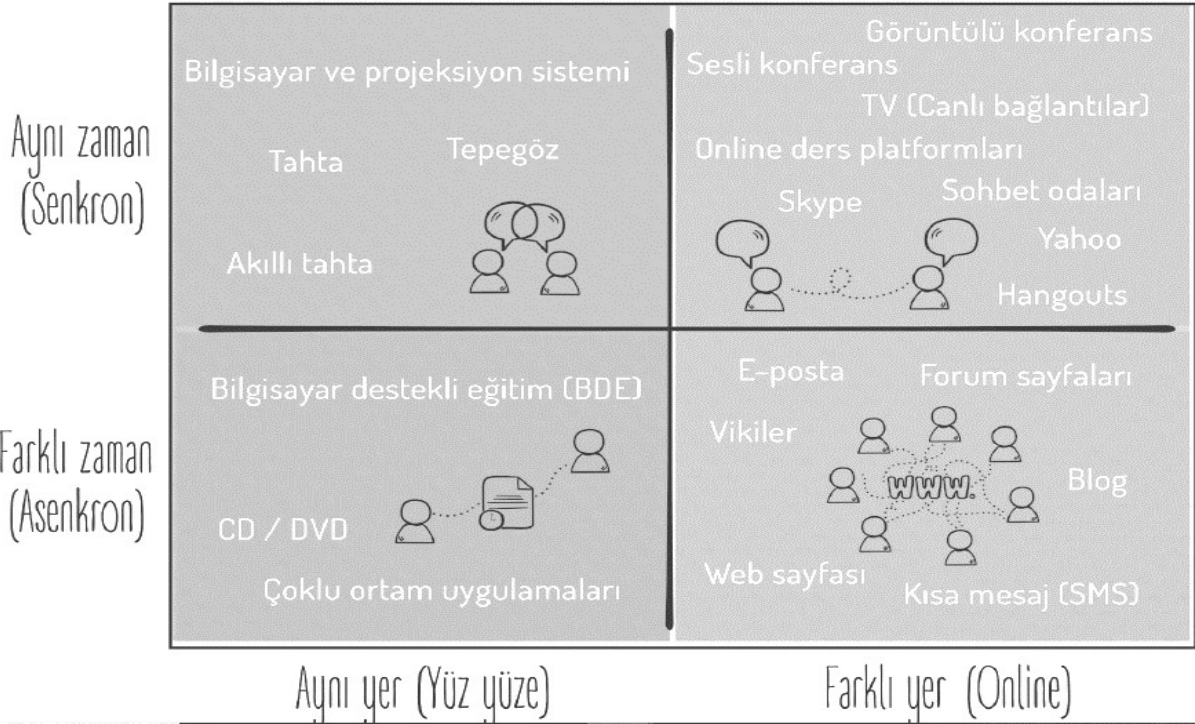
Aynı zaman (Senkron)

Bilgisayar ve projeksiyon sistemi

Tahta

Tepegöz

Akıllı tahta

Görüntülü konferans

Sesli konferans

TV (Canlı bağlantılar)

Online ders platformları

Skype

Sohbet odaları

Yahoo

Hangouts

Farklı zaman (Asenkron)

Bilgisayar destekli eğitim (BDE)

CD / DVD

Çoklu ortam uygulamaları

E-posta

Forum sayfaları

Vikiler

www.

Blog

Web sayfası

Kısa mesaj (SMS)

Aynı yer (Yüz yüze)

Farklı yer (Online)